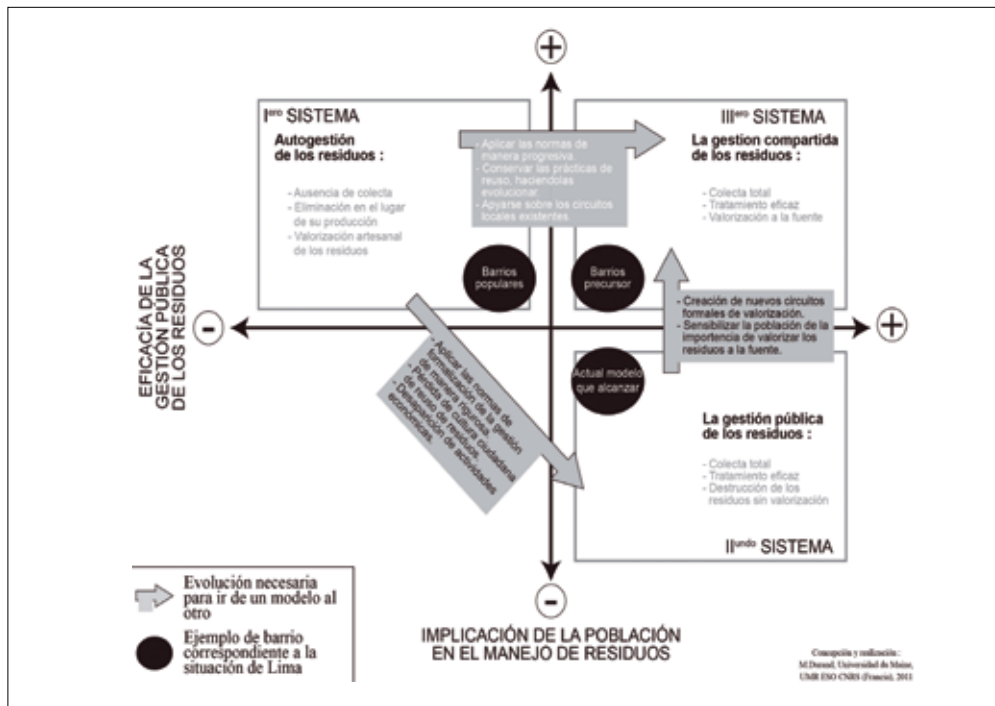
+

I^ero SISTEMA

Autogestión de los residuos :

- Ausencia de colecta
- Eliminación en el lugar de su producción
- Valorización artesanal de los residuos

- Aplicar las normas de manera progresiva.
- Conservar las prácticas de reuso, haciendolas evolucionar.
- Apoyarse sobre los circuitos locales existentes.

III^ero SISTEMA

La gestion compartida de los residuos :

- Colecta total
- Tratamiento eficaz
- Valorización a la fuente

EFICACIA DE LA GESTIÓN PÚBLICA DE LOS RESIDUOS

Barrios populares

Barrios precursor

-

+

- Creación de nuevos circuitos formales de valorización.
- Sensibilizar la población de la importencia de valorizar los residuos a la fuente.

- Aplicar las normas de formalización de la gestión de manera rigurosa.
- Pérdida de cultura ciudadana de reuso de residuos.
- Desaparición de actividades económicas.

Actual modelo que alcanzar

La gestión pública de los residuos :

- Colecta total
- Tratamiento eficaz
- Destrucción de los residuos sin valorización

II^ando SISTEMA

Evolución necesaria para ir de un modelo al otro

Ejemplo de barrio correspondiente a la situación de Lima

-

IMPLICACIÓN DE LA POBLACIÓN EN EL MANEJO DE RESIDUOS

Concepción y realización :
M.Durand, Universidad du Maine,
UMR ESO CNRS (Francia), 2011